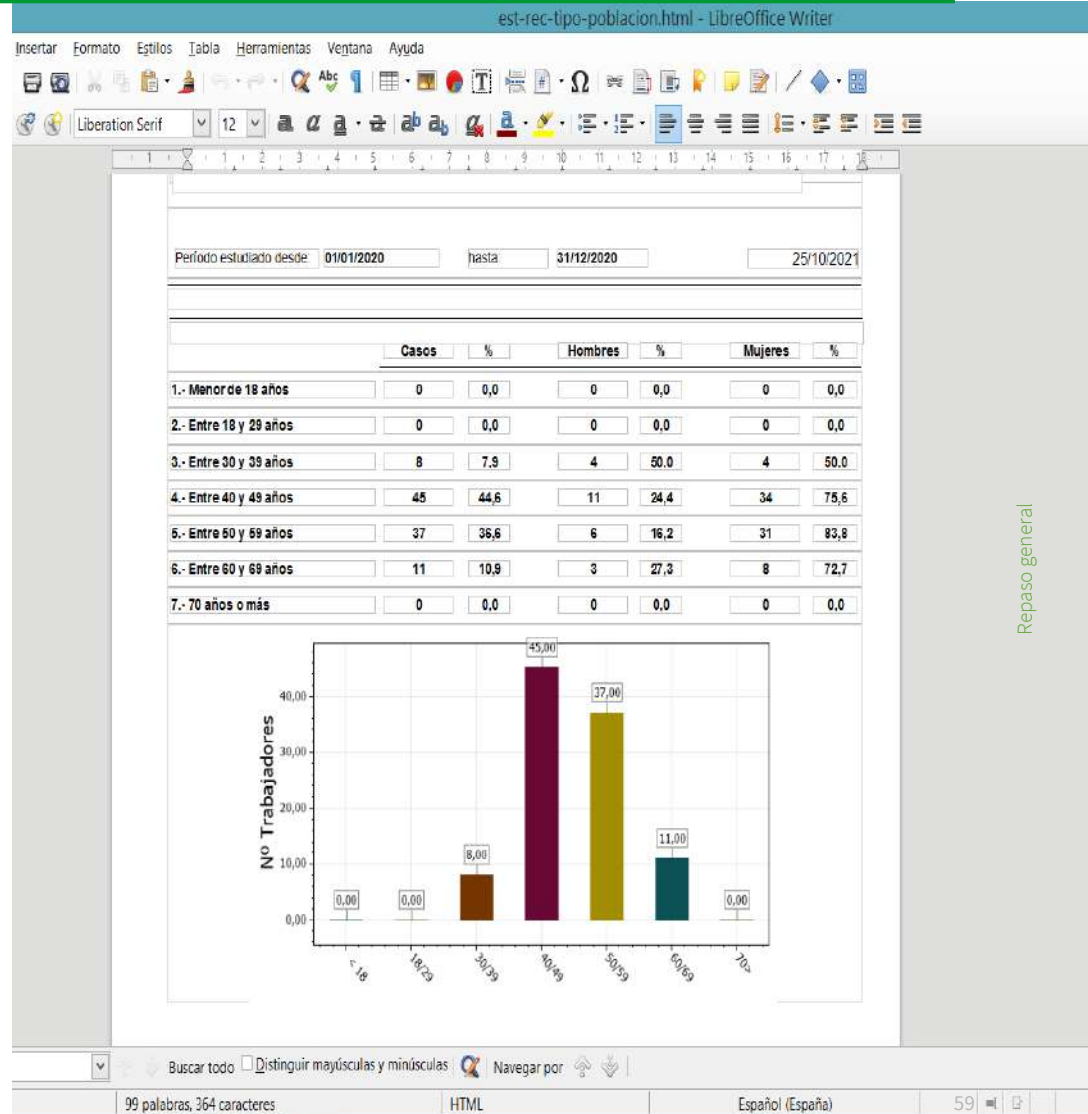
est-rec-tipo-poblacion.html - LibreOffice Writer

Insertar Formato Estilos Tabla Herramientas Ventana Ayuda

Liberation Serif 12

Período estudiado desde: 01/01/2020 hasta 31/12/2020 25/10/2021

| | Casos | % | Hombres | % | Mujeres | % |
|---|---|---|---|---|---|---|
| 1.- Menor de 18 años | 0 | 0,0 | 0 | 0,0 | 0 | 0,0 |
| 2.- Entre 18 y 29 años | 0 | 0,0 | 0 | 0,0 | 0 | 0,0 |
| 3.- Entre 30 y 39 años | 8 | 7.9 | 4 | 50.0 | 4 | 50.0 |
| 4.- Entre 40 y 49 años | 45 | 44,6 | 11 | 24,4 | 34 | 75,6 |
| 5.- Entre 50 y 59 años | 37 | 36,6 | 6 | 16,2 | 31 | 83,8 |
| 6.- Entre 60 y 69 años | 11 | 10,9 | 3 | 27,3 | 8 | 72,7 |
| 7.- 70 años o más | 0 | 0,0 | 0 | 0,0 | 0 | 0,0 |

Nº Trabajadores
40,00
30,00
20,00
10,00
0,00
0,00 0,00 8,00 45,00 37,00 11,00 0,00
< 18 18/29 30/39 40/49 50/59 60/69 70>

Repaso general

Buscar todo Distinguir mayúsculas y minúsculas Navegar por

99 palabras, 364 caracteres HTML Español (España) 59